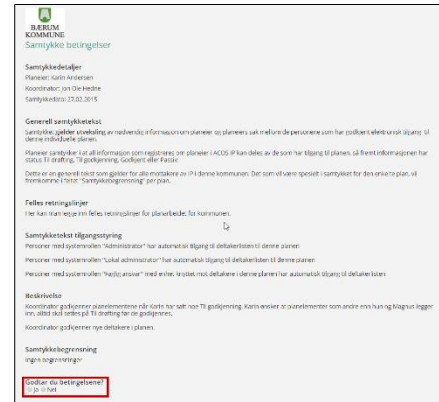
BÆRUM KOMMUNE
Samtykke betingelser

Samtykkedetaljer
Planeier: Karin Andersen
Koordinator: Jon Ole Hedne
Samtykkedato: 27.02.2015

Generell samtykketekst
Samtykke gjelder utveksling av nødvendig informasjon om planeier og planeiers sak mellom de personene som har godkjent elektronisk tilgang til denne individuelle planen.

Planeier samtykker i at all informasjon som registreres om planeier i ACOS IP kan deles av de som har tilgang til planen, så fremt informasjonen har status Til drøfting, Til godkjenning, Godkjent eller Passiv.

Dette er en generell tekst som gjelder for alle mottakere av IP i denne kommunen. Det som vil være spesielt i samtykket for den enkelte plan, vil fremkomme i feltet "Samtykkebegrensning" (se nedenfor).

Felles retningslinjer
Her kan man legge inn felles retningslinjer for planarbeidet for kommunen.

Samtykketekst tilgangsstyring
Personer med systemrollen "Administrator" har automatisk tilgang til deltakerlisten til denne planen

Personer med systemrollen "Lokal administrator" har automatisk tilgang til deltakerlisten til denne planen

Personer med systemrollen "Hajlig ansvar" med enkel knyttet mot deltakere i denne planen har automatisk tilgang til deltakerlisten

Beskrivelse
Koordinator godkjenner planelementene når Karin har satt noe Til godkjenning. Karin ønsker at planelementer som andre enn hun og Magnus legger inn, alltid skal settes på Til drøfting før de godkjennes.

Koordinator godkjenner nye deltakere i planen.

Samtykkebegrensning
Ingen begrensninger

Godtar du betingelsene?
Ja Nei